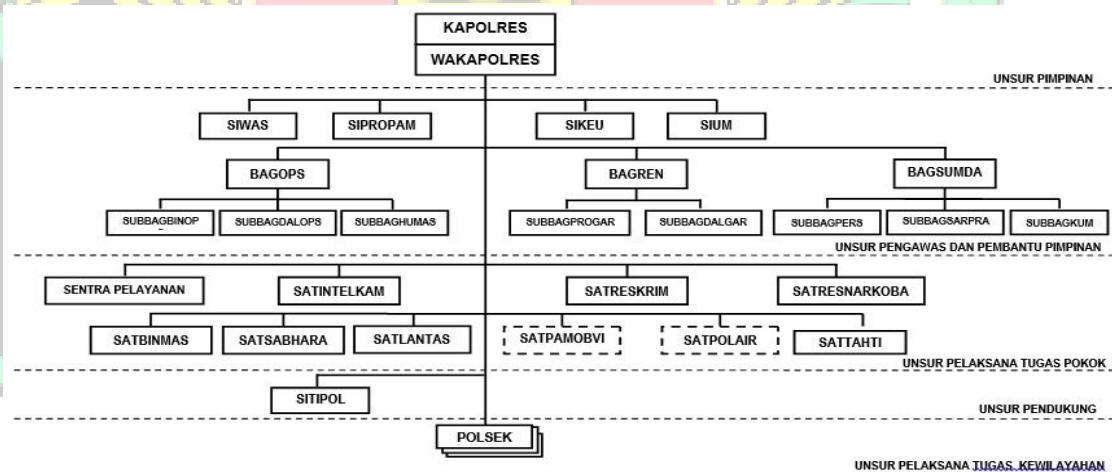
KAPOLRES

WAKAPOLRES

UNSUR PIMPINAN

SIWAS

SIPROPAM

SIKEU

SIUM

BAGOPS

BAGREN

BAGSUMDA

SUBBAGBINOP

SUBBAGDALOPS

SUBBAGHUMAS

SUBBAGPROGAR

SUBBAGDALGAR

SUBBAGPERS

SUBBAGSARPRA

SUBBAGKUM

UNSUR PENGAWAS DAN PEMBANTU PIMPINAN

SENTRA PELAYANAN

SATINTELKAM

SATRESKRIM

SATRESNARKOBA

SATBINMAS

SATSABHARA

SATLANTAS

SATPAMOBVI

SATPOLAIR

SATTAHTI

UNSUR PELAKSANA TUGAS POKOK

SITIPOL

UNSUR PENDUKUNG

POLSEK

UNSUR PELAKSANA TUGAS KEWILAYAHAN